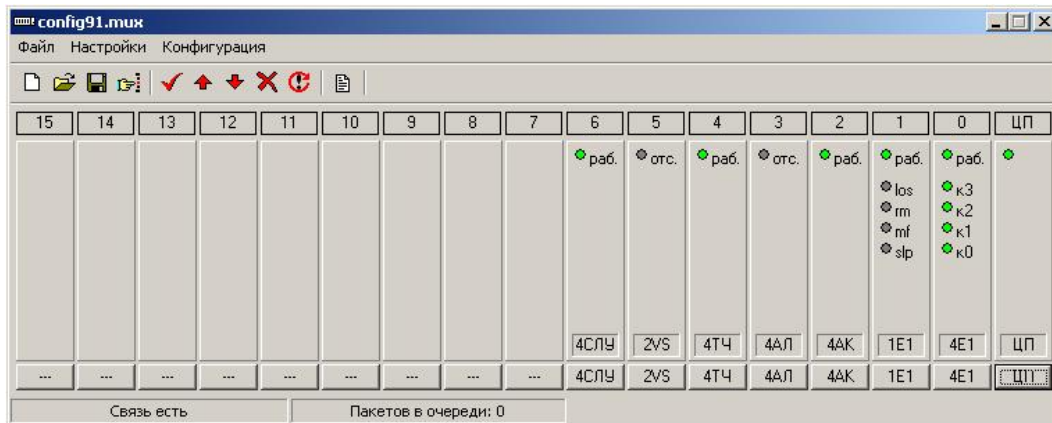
config91.mux

Файл Настройки Конфигурация

| 15 | 14 | 13 | 12 | 11 | 10 | 9 | 8 | 7 | 6 | 5 | 4 | 3 | 2 | 1 | 0 | ЦП |
|---|---|---|---|---|---|---|---|---|---|---|---|---|---|---|---|---|
| | | | | | | | | | раб. | отс. | раб. | отс. | раб. | раб. los rm mf slp | раб. к3 к2 к1 к0 | |
| | | | | | | | | | 4СЛУ | 2VS | 4ТЧ | 4АЛ | 4АК | 1Е1 | 4Е1 | ЦП |
| --- | --- | --- | --- | --- | --- | --- | --- | --- | 4СЛУ | 2VS | 4ТЧ | 4АЛ | 4АК | 1Е1 | 4Е1 | ЦП |

Связь есть

Пакетов в очереди: 0